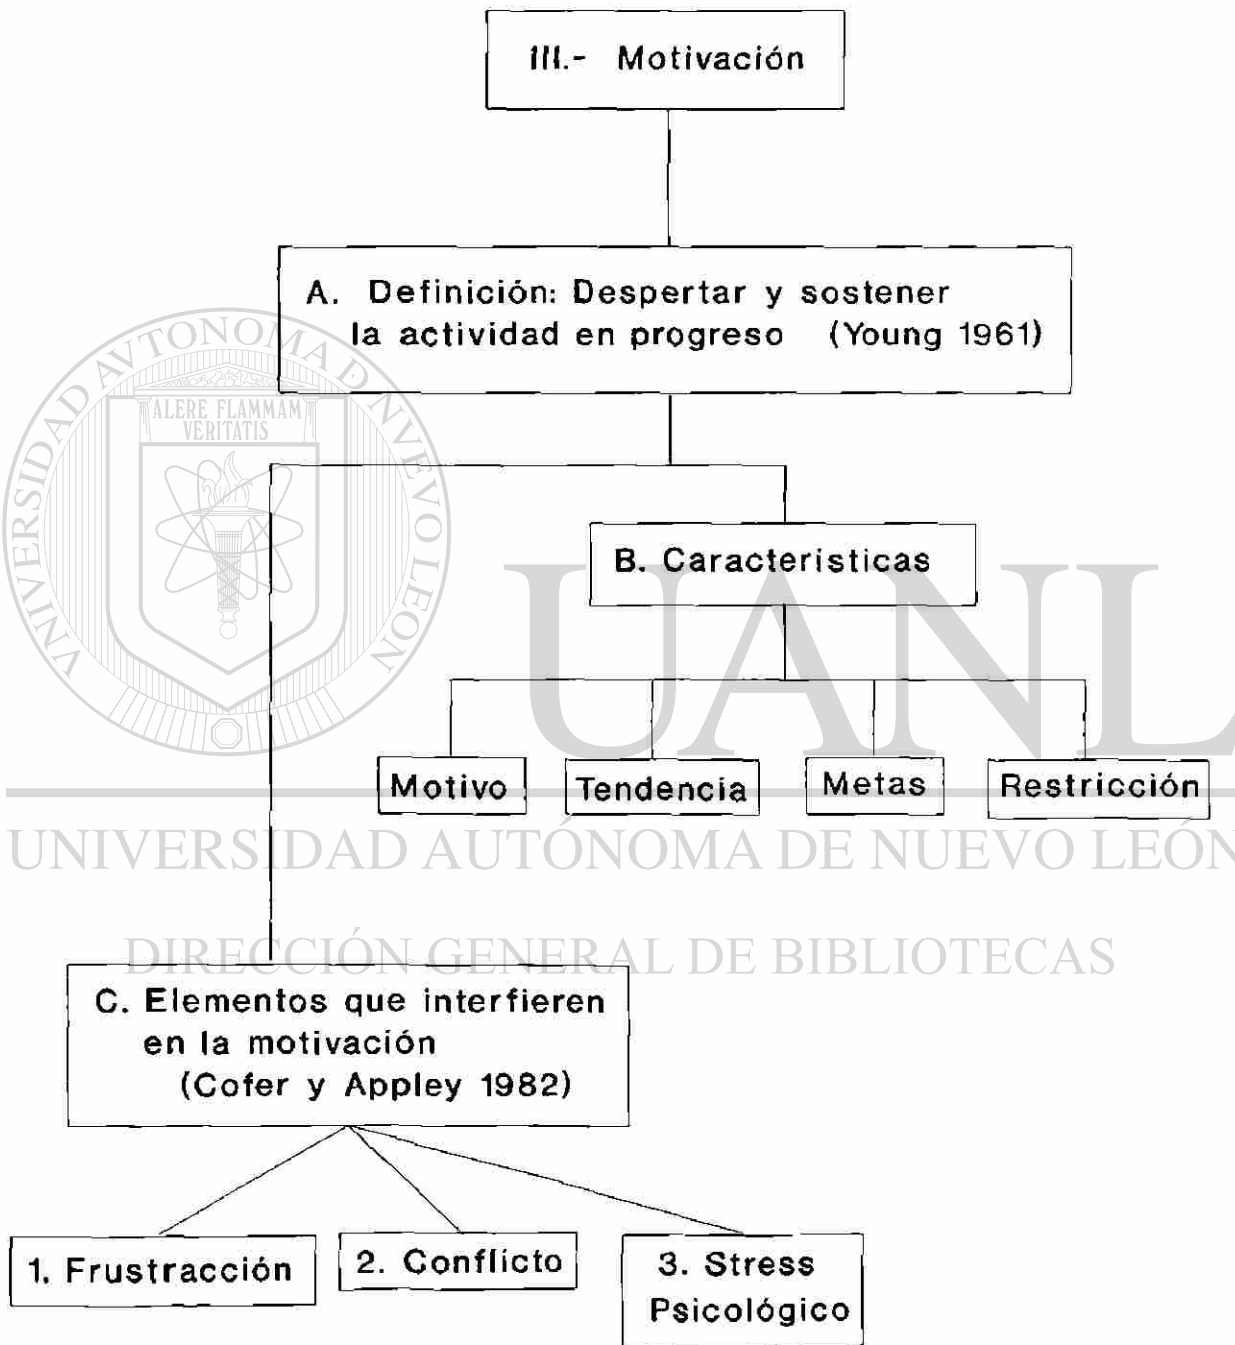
III.- Motivación

A. Definición: Despertar y sostener la actividad en progreso (Young 1961)

ALERE FLAMMAM VERITATIS

UNIVERSIDAD AUTÓNOMA DE NUEVO LEÓN

B. Caracteristicas

UANL

Motivo

Tendencia

Metas

Restricción

UNIVERSIDAD AUTÓNOMA DE NUEVO LEÓN

DIRECCIÓN GENERAL DE BIBLIOTECAS

C. Elementos que interfieren en la motivación (Cofer y Appley 1982)

1. Frustracción

2. Conflicto

3. Stress Psicológico